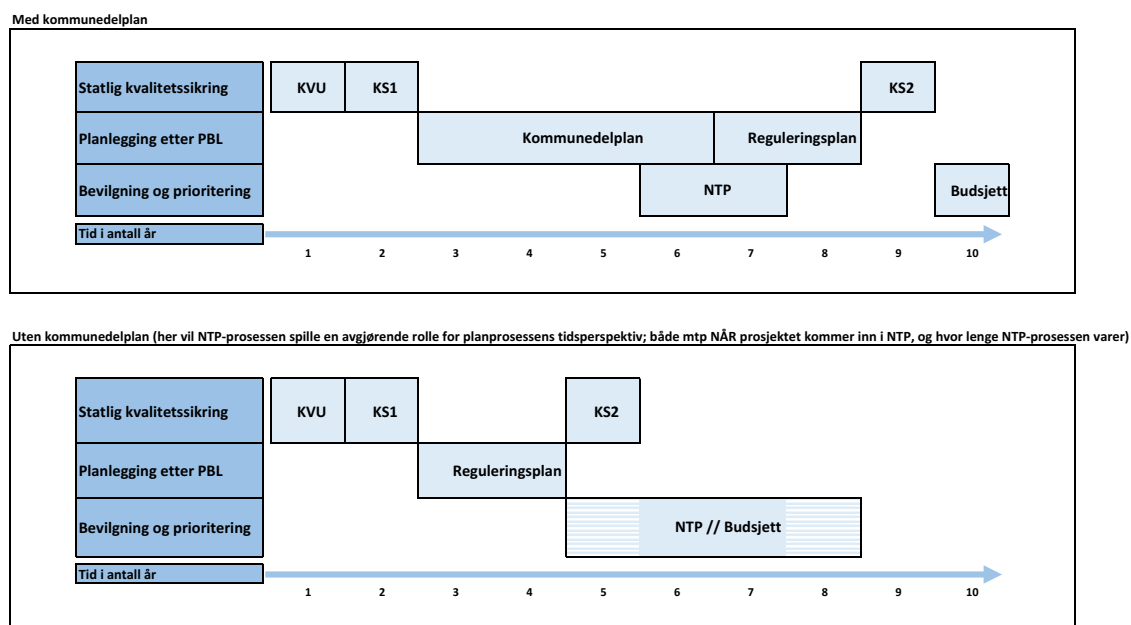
Med kommunedelplan

Statlig kvalitetssikring
KVU
KS1
KS2

Planlegging etter PBL
Kommunedelplan
Reguleringsplan

Bevilgning og prioritering
NTP
Budsjett

Tid i antall år
1 2 3 4 5 6 7 8 9 10

Uten kommunedelplan (her vil NTP-prosessen spille en avgjørende rolle for planprosessens tidsperspektiv; både mtp NÅR prosjektet kommer inn i NTP, og hvor lenge NTP-prosessen varer)

Statlig kvalitetssikring
KVU
KS1
KS2

Planlegging etter PBL
Reguleringsplan

Bevilgning og prioritering
NTP // Budsjett

Tid i antall år
1 2 3 4 5 6 7 8 9 10